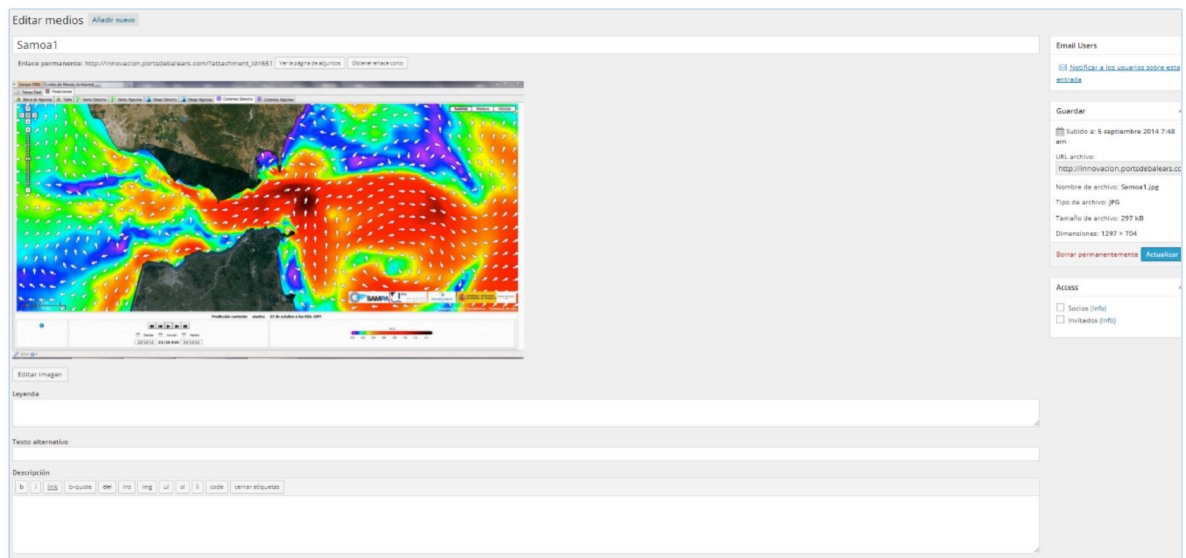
Editar medios Añadir nuevo

Samoa1

Enlace permanente: http://innovacion.portsdebalears.com/?attachment_id=661 Ver la página de adjuntos Obtener enlace corto

SAMPA

Editar imagen

Leyenda

Texto alternativo

Descripción

b i link b-quote del ins img ul ol li code cerrar etiquetas

Email Users

Notificar a los usuarios sobre esta entrada

Guardar

Subido a: 5 septiembre 2014 7:48 am

URL archivo:

http://innovacion.portsdebalears.cc

Nombre de archivo: Samoa1.jpg

Tipo de archivo: JPG

Tamaño de archivo: 297 kB

Dimensiones: 1297 × 704

Borrar permanentemente Actualizar

Access

Socios (Info)

Invitados (Info)